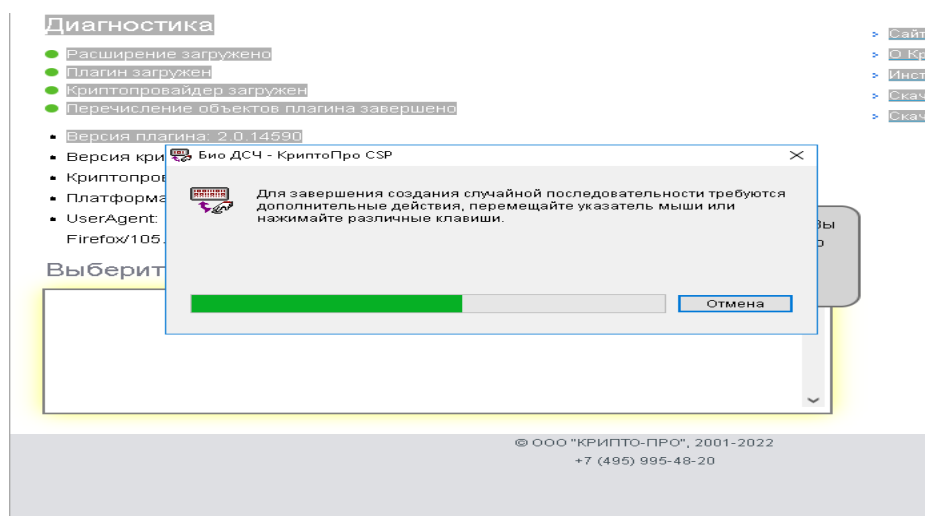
Диагностика

Расширение загружено
Плагин загружен
Криптопровайдер загружен
Перечисление объектов плагина завершено

Версия плагина: 2.0.14590
Версия кри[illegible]
Криптопров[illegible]
Платформа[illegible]
UserAgent: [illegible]
Firefox/105.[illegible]

Выберит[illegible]

Сайт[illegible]
О Кр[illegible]
Инст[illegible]
Скач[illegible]
Скач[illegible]

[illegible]ы
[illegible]о

Био ДСЧ - КриптоПро CSP

Для завершения создания случайной последовательности требуются дополнительные действия, перемещайте указатель мыши или нажимайте различные клавиши.

Отмена

© ООО "КРИПТО-ПРО", 2001-2022
+7 (495) 995-48-20